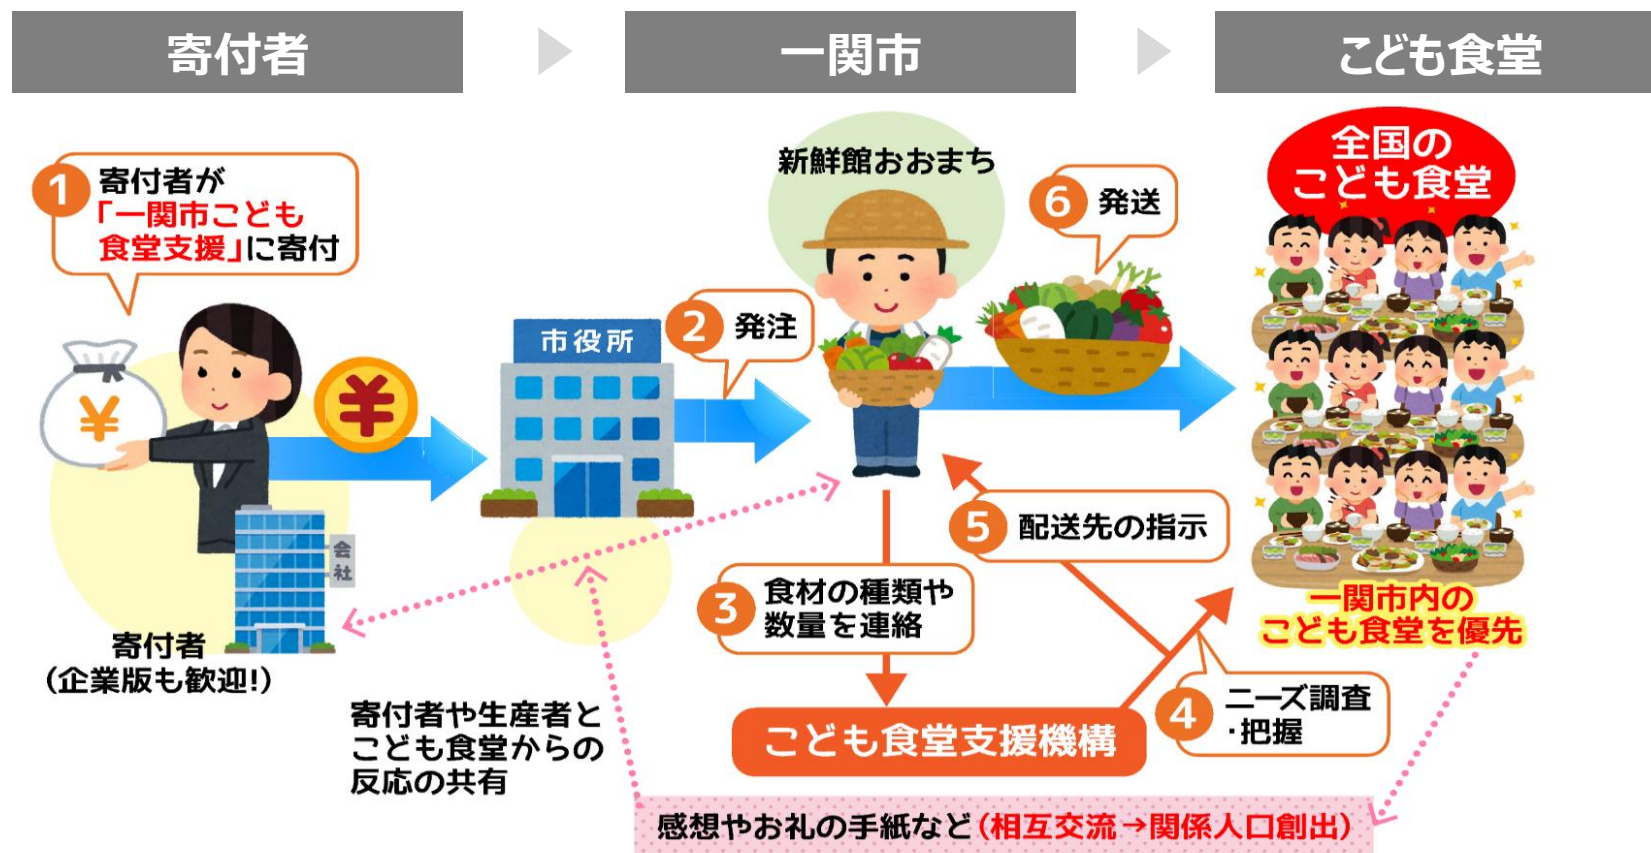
寄付者

一関市

こども食堂

1 寄付者が「一関市こども食堂支援」に寄付

¥

¥

会社

寄付者
(企業版も歓迎!)

市役所

2 発注

新鮮館おおまち

6 発送

全国のこども食堂

一関市内のこども食堂を優先

5 配送先の指示

3 食材の種類や数量を連絡

4 ニーズ調査・把握

こども食堂支援機構

寄付者や生産者とこども食堂からの反応の共有

感想やお礼の手紙など(相互交流→関係人口創出)